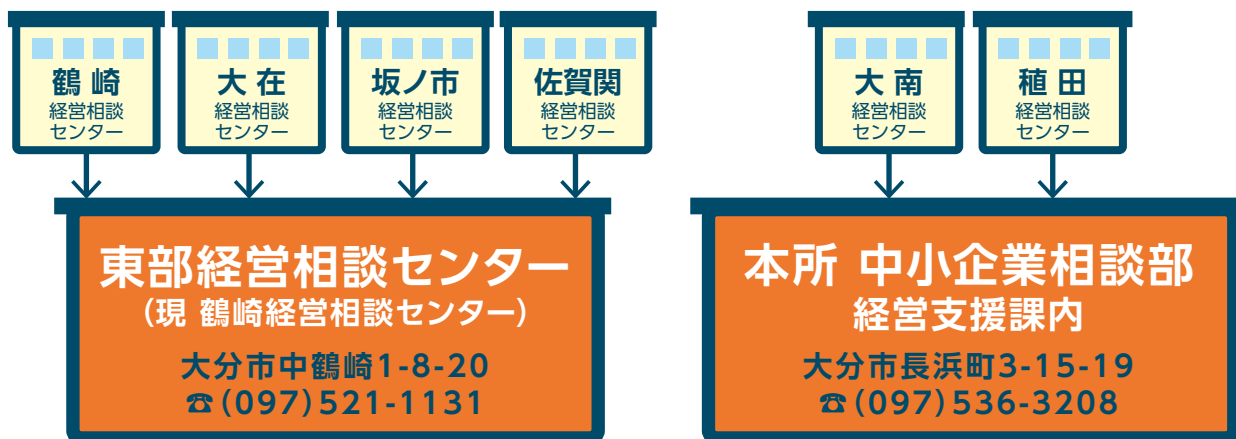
鶴崎
経営相談
センター

大在
経営相談
センター

坂ノ市
経営相談
センター

佐賀関
経営相談
センター

東部経営相談センター
（現 鶴崎経営相談センター）
大分市中鶴崎1-8-20
☎(097)521-1131

大南
経営相談
センター

稙田
経営相談
センター

本所 中小企業相談部
経営支援課内
大分市長浜町3-15-19
☎(097)536-3208